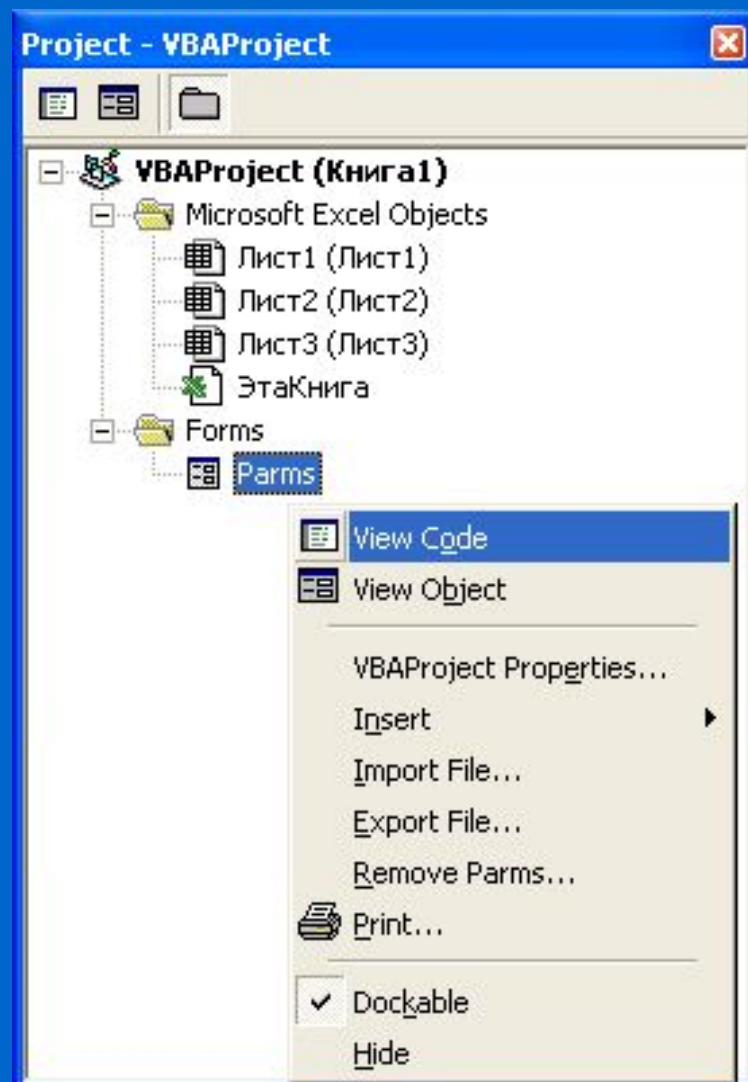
Project - VBAProject

VBAProject (Книга1)
Microsoft Excel Objects
Лист1 (Лист1)
Лист2 (Лист2)
Лист3 (Лист3)
ЭтаКнига
Forms
Parms

View Code
View Object
VBAProject Properties...
Insert
Import File...
Export File...
Remove Parms...
Print...
Dockable
Hide